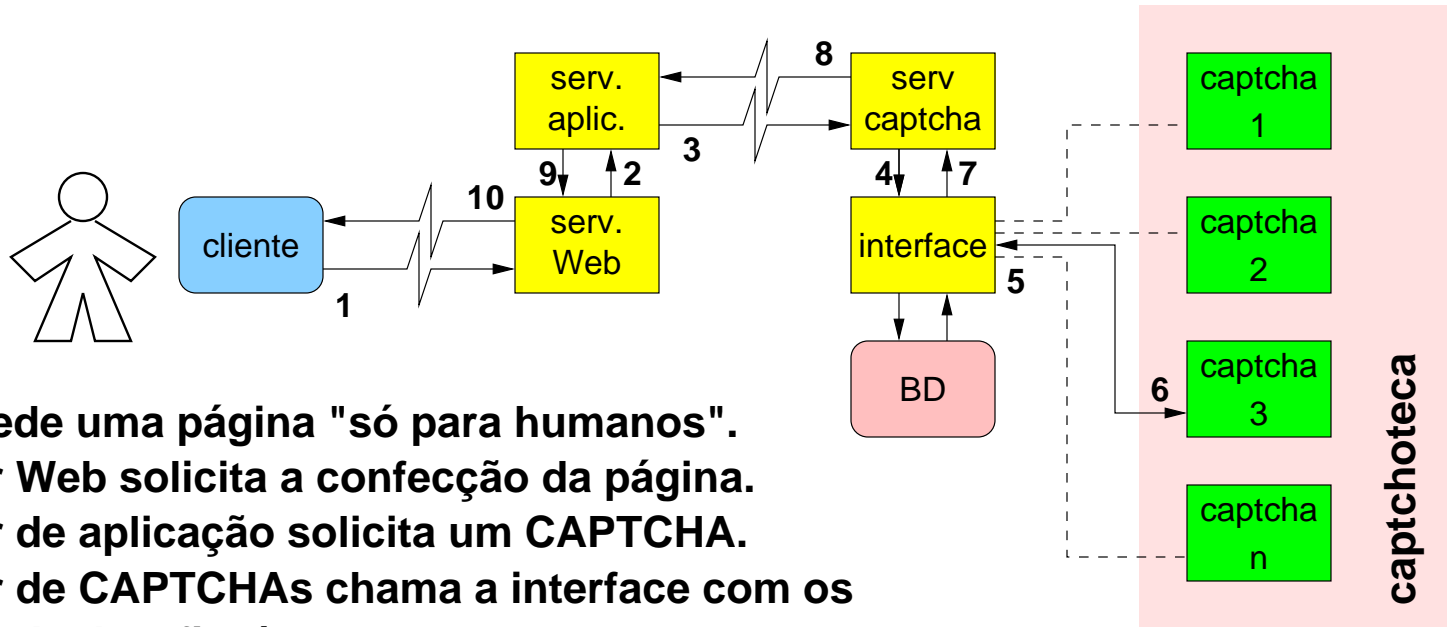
8

serv. aplic.

serv captcha

3

9 2

4 7

10

serv. Web

interface

cliente

5

1

BD

captcha 1

captcha 2

captcha 3

captcha n

6

captchoteca

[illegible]ede uma página "só para humanos".

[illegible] Web solicita a confecção da página.

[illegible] de aplicação solicita um CAPTCHA.

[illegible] de CAPTCHAs chama a interface com os

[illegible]